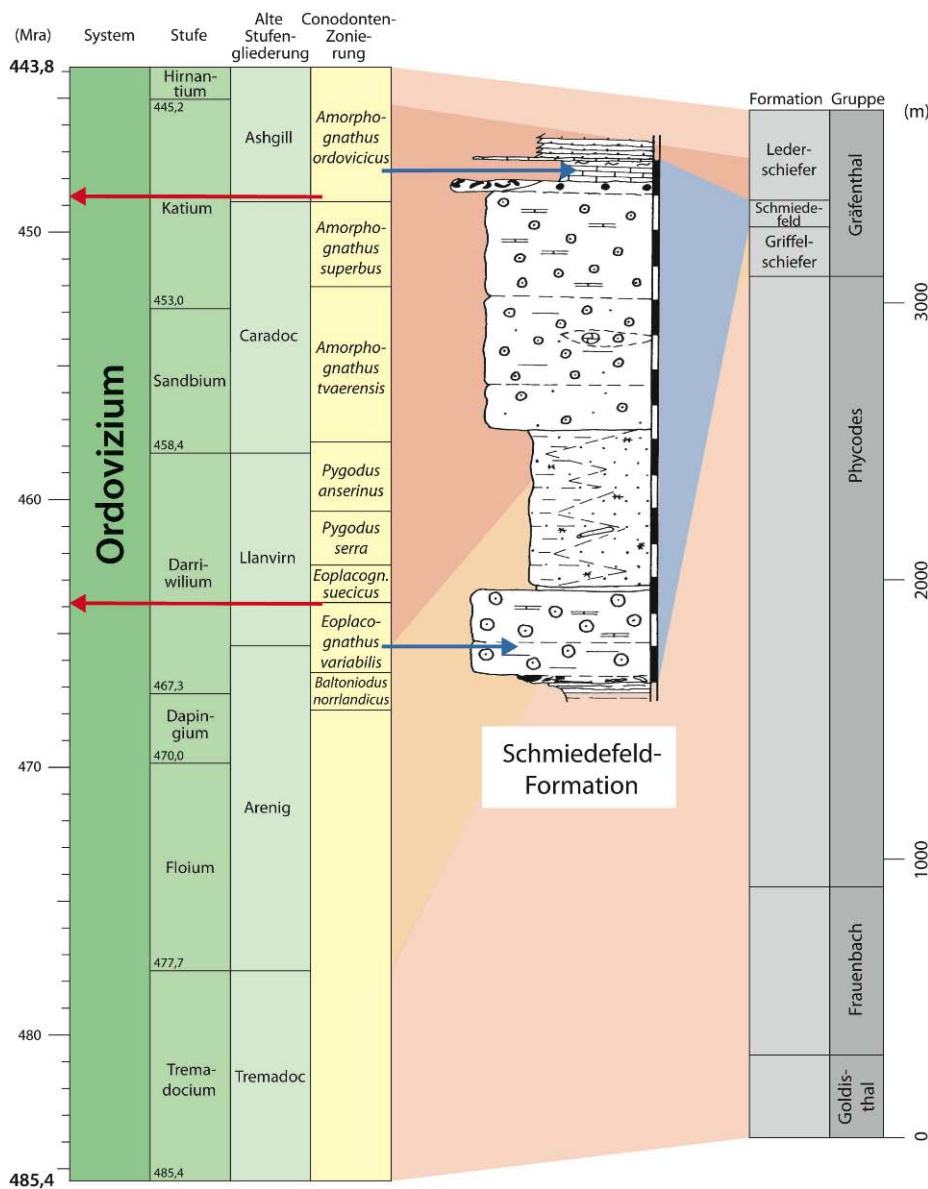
(Mra) System Stufe Alte Stufengliederung Conodonten-Zonierung

443,8

Hirnantium
445,2
Ashgill
Amorphognathus ordovicicus

Katium
450
Amorphognathus superbus
453,0
Caradoc
Amorphognathus tvaerensis
Sandbium
458,4
Pygodus anserinus
460
Ordovizium
Pygodus serra
Darriwilium
Llanvirn
Eoplacogn. suecicus
Eoplacognathus variabilis
Baltoniodus norrlandicus
467,3
Dapingium
470,0
470
Arenig
Floium
477,7
480
Tremadocium
Tremadoc
485,4
485,4

Schmiedefeld-Formation

Formation Gruppe (m)
Lederschiefer
Schmiedefeld
Griffelschiefer
Gräfenthal
3000
Phycodes
2000
1000
Frauenbach
Goldisthal
0